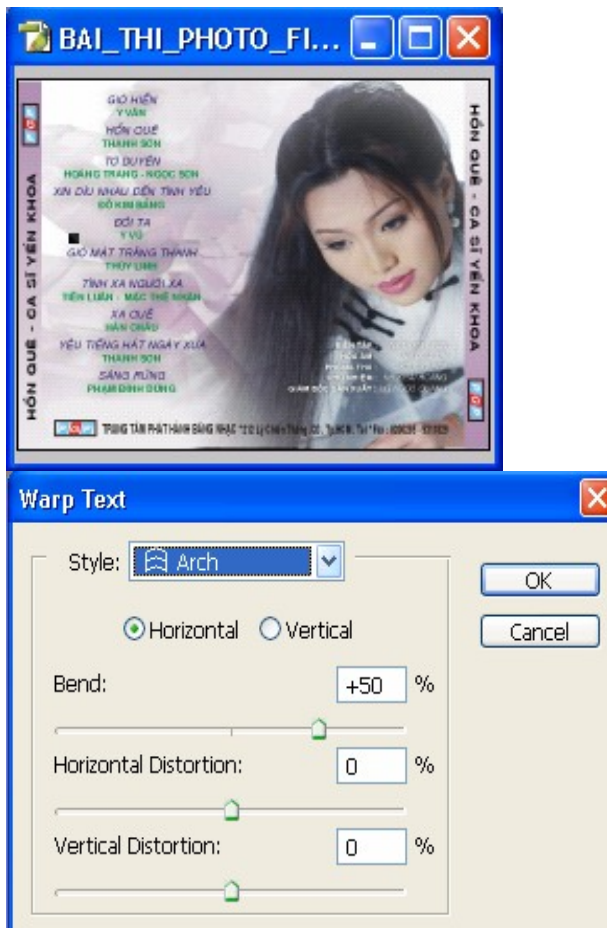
BAI_THI_PHOTO_FI...

GIÓ HIỀN
Y VÂN
HỒN QUÊ
THANH SƠN
TƠ DUYÊN
HOÀNG TRANG - NGỌC SƠN
XIN DÙ NHAU ĐẾN TÌNH YÊU
ĐỖ KIM BẢNG
ĐÔI TA
Y VŨ
GIÓ MÁT TRĂNG THANH
THÚY LINH
TÌNH XA NGƯỜI XA
TIẾN LUÂN - MẠC THẾ NHÂN
XA QUÊ
HÀN CHÂU
YÊU TIẾNG HÁT NGÀY XƯA
THANH SƠN
SÁNG RỪNG
PHẠM ĐÌNH CHƯƠNG

HỒN QUÊ - CA SĨ YẾN KHOA

HỒN QUÊ - CA SĨ YẾN KHOA

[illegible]

TRUNG TÂM PHÁT HÀNH BĂNG NHẠC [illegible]

Warp Text

Style: Arch

OK
Cancel

Horizontal Vertical

Bend: +50 %

Horizontal Distortion: 0 %

Vertical Distortion: 0 %